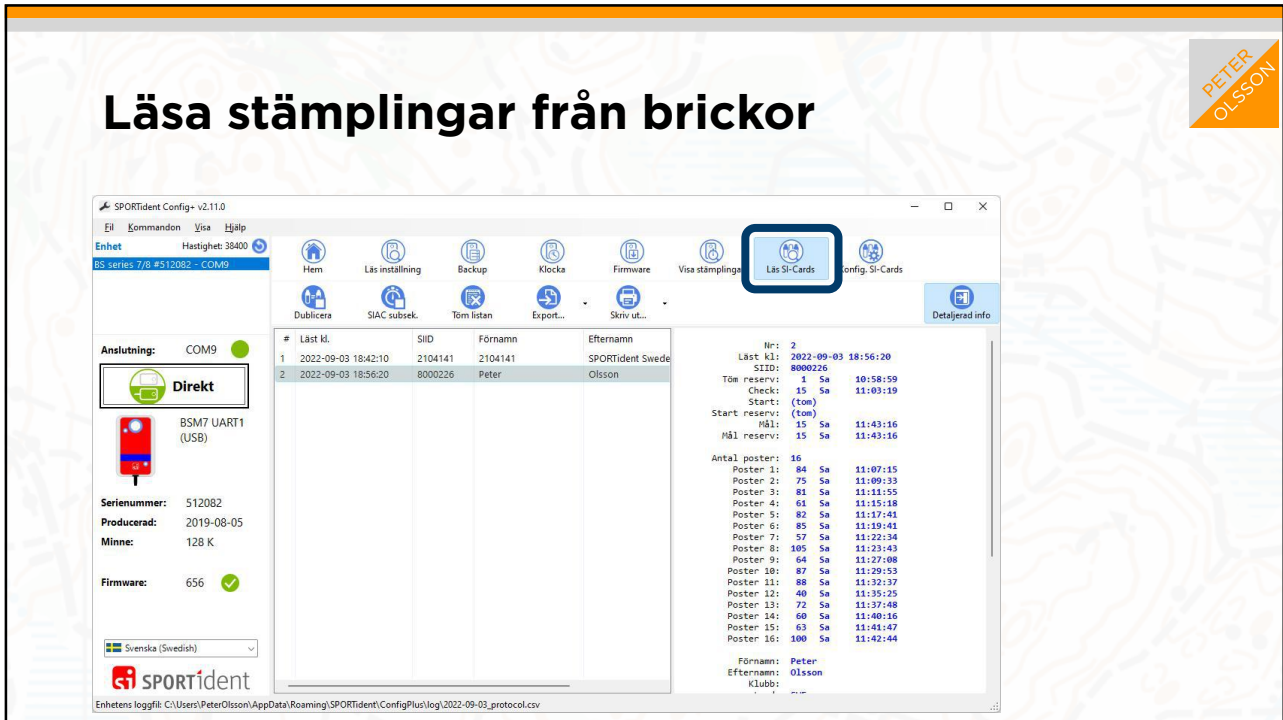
PETER OLSSON

Läsa stämplingar från brickor

SPORTident Config+ v2.11.0

Fil Kommandon Visa Hjälp

Enhet Hastighet: 38400
BS series 7/8 #512082 - COM9

Hem Läs inställning Backup Klocka Firmware Visa stämplingar Läs SI-Cards Config. SI-Cards

Dublicera SIAC subsek. Töm listan Export... Skriv ut... Detaljerad info

Anslutning: COM9

Direkt

BSM7 UART1 (USB)

Serienummer: 512082
Producerad: 2019-08-05
Minne: 128 K

Firmware: 656

Svenska (Swedish)

SPORTident

| # | Läst kl. | SIID | Förnamn | Efternamn |
|---|---|---|---|---|
| 1 | 2022-09-03 18:42:10 | 2104141 | 2104141 | SPORTident Swede |
| 2 | 2022-09-03 18:56:20 | 8000226 | Peter | Olsson |

Nr: 2
Läst kl: 2022-09-03 18:56:20
SIID: 8000226
Töm reserv: 1 Sa 10:58:59
Check: 15 Sa 11:03:19
Start: (tom)
Start reserv: (tom)
Mål: 15 Sa 11:43:16
Mål reserv: 15 Sa 11:43:16

Antal poster: 16
Poster 1: 84 Sa 11:07:15
Poster 2: 75 Sa 11:09:33
Poster 3: 81 Sa 11:11:55
Poster 4: 61 Sa 11:15:18
Poster 5: 82 Sa 11:17:41
Poster 6: 85 Sa 11:19:41
Poster 7: 57 Sa 11:22:34
Poster 8: 105 Sa 11:23:43
Poster 9: 64 Sa 11:27:08
Poster 10: 87 Sa 11:29:53
Poster 11: 88 Sa 11:32:37
Poster 12: 40 Sa 11:35:25
Poster 13: 72 Sa 11:37:48
Poster 14: 60 Sa 11:40:16
Poster 15: 63 Sa 11:41:47
Poster 16: 100 Sa 11:42:44

Förnamn: Peter
Efternamn: Olsson
Klubb:

Enhetens loggfil: C:\Users\PeterOlsson\AppData\Roaming\SPORTident\ConfigPlus\log\2022-09-03_protocol.csv